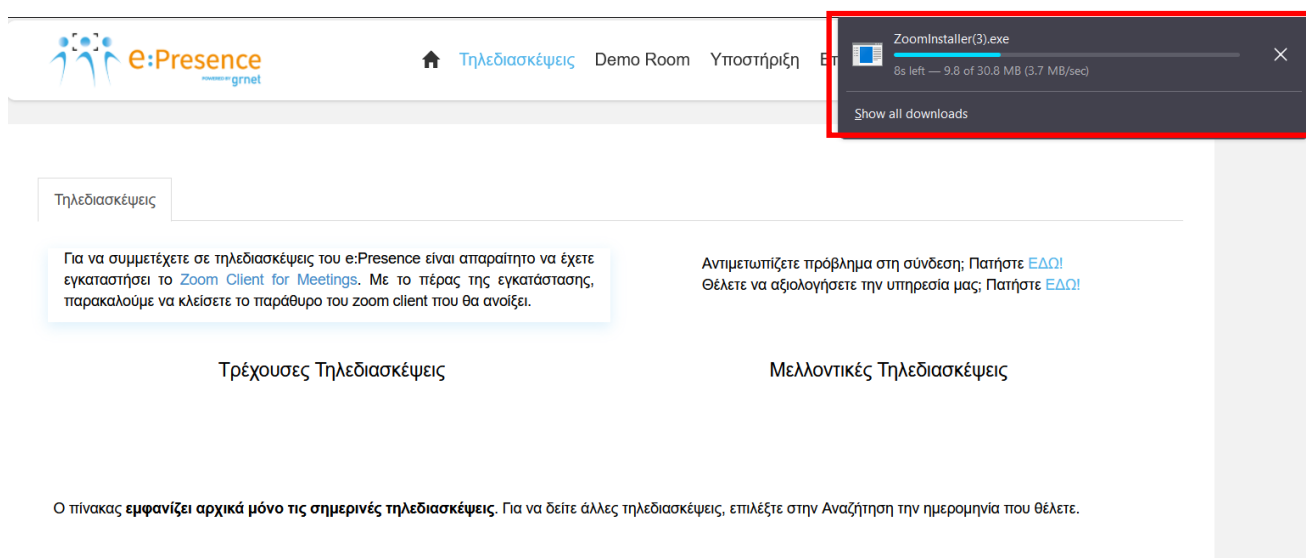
e:Presence
POWERED BY grnet

Τηλεδιασκέψεις Demo Room Υποστήριξη Ε

ZoomInstaller(3).exe
8s left — 9.8 of 30.8 MB (3.7 MB/sec)

Show all downloads

Τηλεδιασκέψεις

Για να συμμετέχετε σε τηλεδιασκέψεις του e:Presence είναι απαραίτητο να έχετε εγκαταστήσει το Zoom Client for Meetings. Με το πέρας της εγκατάστασης, παρακαλούμε να κλείσετε το παράθυρο του zoom client που θα ανοίξει.

Αντιμετωπίζετε πρόβλημα στη σύνδεση; Πατήστε ΕΔΩ!
Θέλετε να αξιολογήσετε την υπηρεσία μας; Πατήστε ΕΔΩ!

Τρέχουσες Τηλεδιασκέψεις

Μελλοντικές Τηλεδιασκέψεις

Ο πίνακας εμφανίζει αρχικά μόνο τις σημερινές τηλεδιασκέψεις. Για να δείτε άλλες τηλεδιασκέψεις, επιλέξτε στην Αναζήτηση την ημερομηνία που θέλετε.